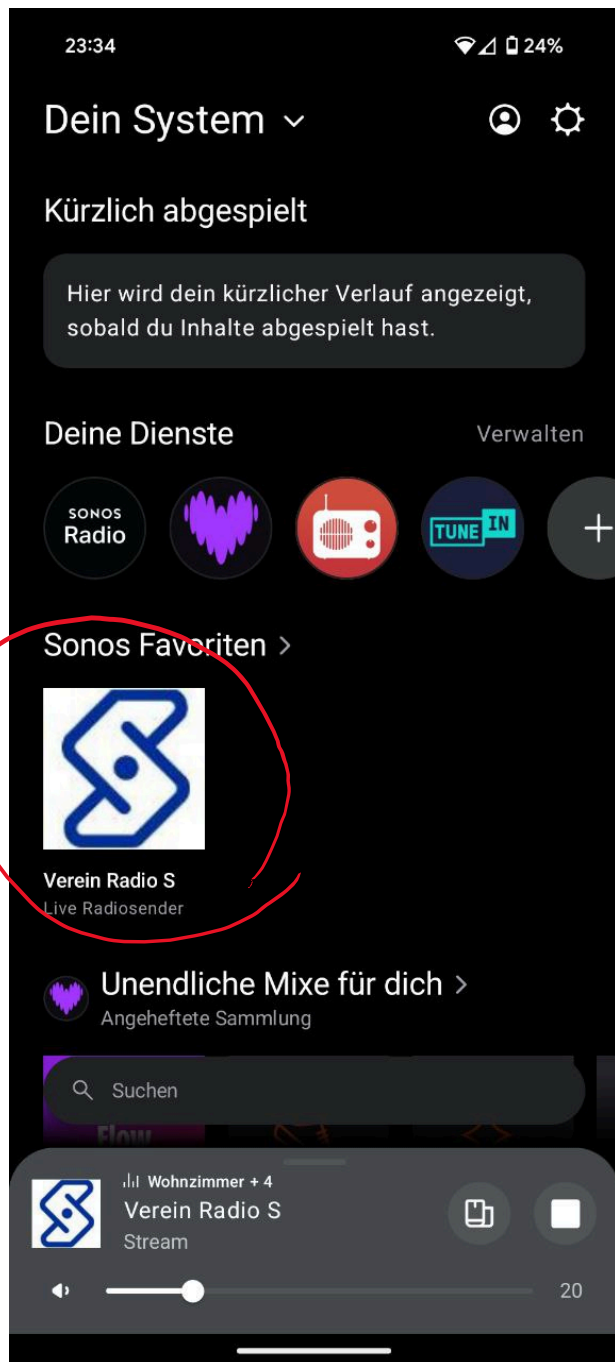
23:34

24%

Dein System

Kürzlich abgespielt

Hier wird dein kürzlicher Verlauf angezeigt, sobald du Inhalte abgespielt hast.

Deine Dienste

Verwalten

SONOS Radio

TUNE IN

Sonos Favoriten >

Verein Radio S
Live Radiosender

Unendliche Mixe für dich >
Angeheftete Sammlung

Suchen

Flow

Wohnzimmer + 4
Verein Radio S
Stream

20